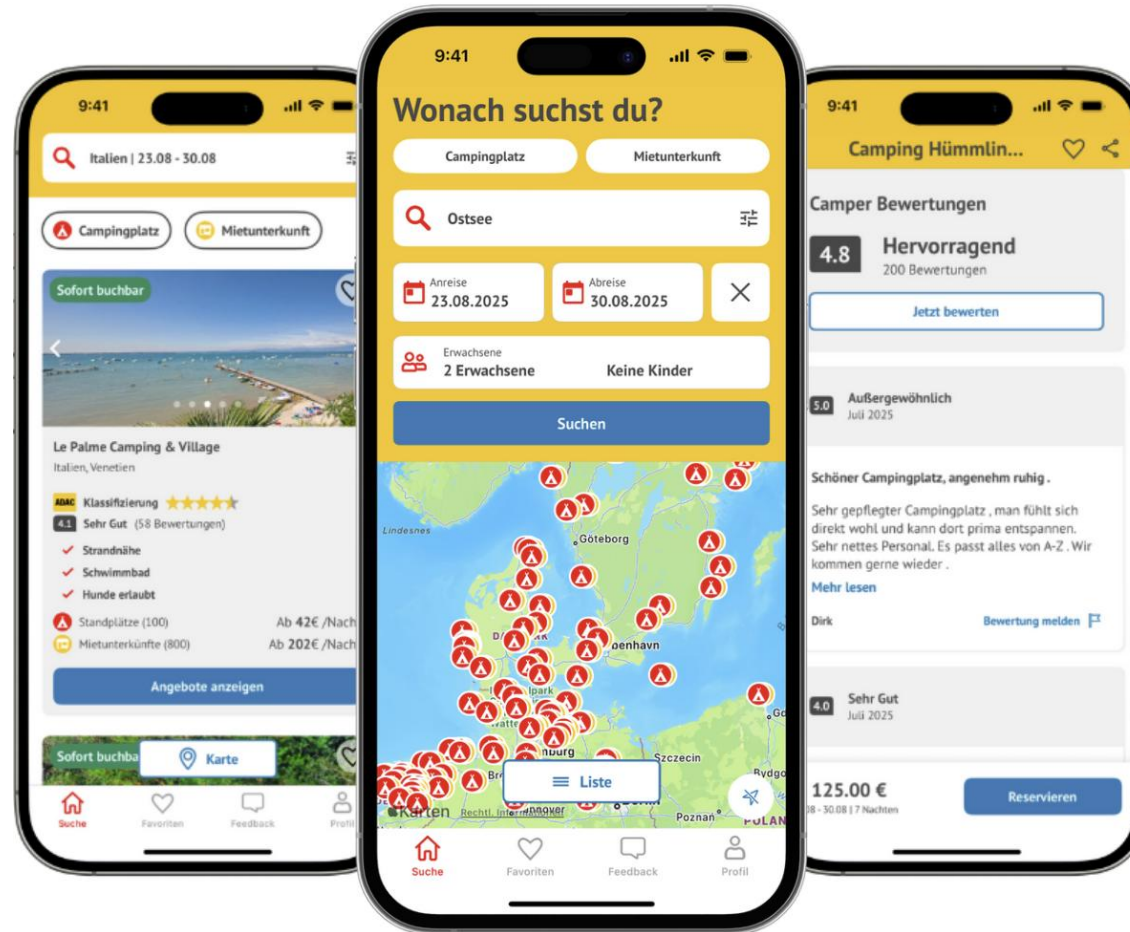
9:41

Italien | 23.08 - 30.08

Campingplatz
Mietunterkunft

Sofort buchbar

Le Palme Camping & Village
Italien, Venetien

ADAC Klassifizierung
4.1 Sehr Gut (58 Bewertungen)

✓ Strandnähe
✓ Schwimmbad
✓ Hunde erlaubt

Standplätze (100) Ab 42€ /Nach
Mietunterkünfte (800) Ab 202€ /Nach

Angebote anzeigen

Sofort buchba
Karte

Suche
Favoriten
Feedback
Profil

9:41

Wonach suchst du?

Campingplatz
Mietunterkunft

Ostsee

Anreise
23.08.2025
Abreise
30.08.2025

Erwachsene
2 Erwachsene
Keine Kinder

Suchen

Lindesnes
Göteborg
benhavn
Szczecin
Bydg
Poznań
POLAN
Karten
Rechtl. Informationen

Liste

Suche
Favoriten
Feedback
Profil

9:41

Camping Hümmlin...

Camper Bewertungen

4.8 Hervorragend
200 Bewertungen

Jetzt bewerten

5.0 Außergewöhnlich
Juli 2025

Schöner Campingplatz, angenehm ruhig .

Sehr gepflegter Campingplatz , man fühlt sich direkt wohl und kann dort prima entspannen. Sehr nettes Personal. Es passt alles von A-Z . Wir kommen gerne wieder .

Mehr lesen

Dirk
Bewertung melden

4.0 Sehr Gut
Juli 2025

125.00 €
08 - 30.08 | 7 Nachten

Reservieren